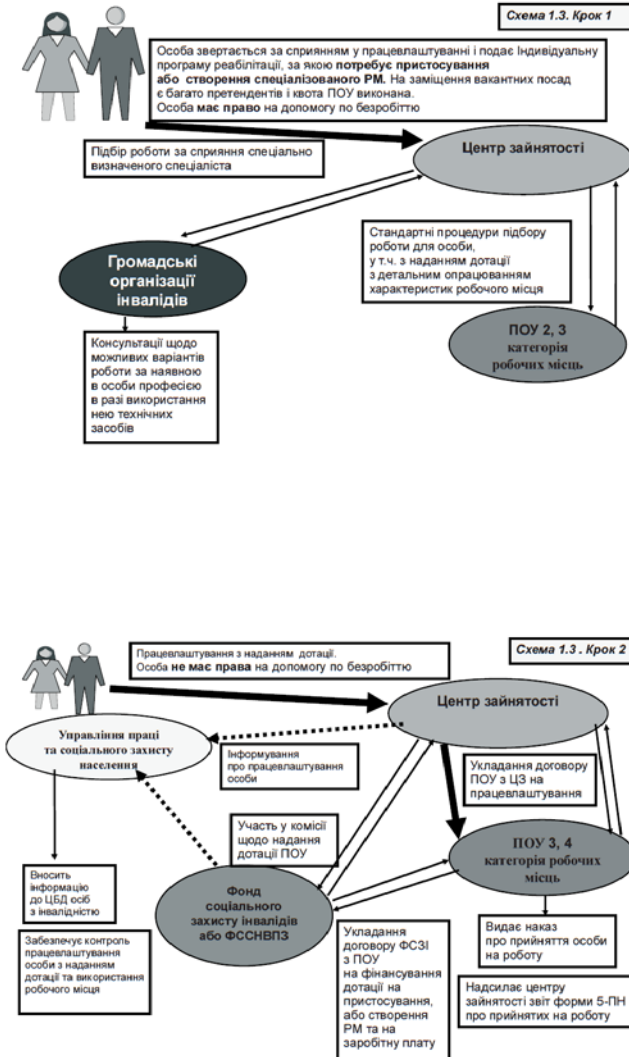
Схема 1.3. Крок 1

Особа звертається за сприянням у працевлаштуванні і подає індивідуальну програму реабілітації, за якою потребує пристосування або створення спеціалізованого РМ. На заміщення вакантних посад є багато претендентів і квота ПОУ виконана. Особа має право на допомогу по безробіттю

Підбір роботи за сприяння спеціально визначеного спеціаліста

Центр зайнятості

Громадські організації інвалідів

Стандартні процедури підбору роботи для особи, у т.ч. з наданням дотації з детальним опрацюванням характеристик робочого місця

ПОУ 2, 3 категорія робочих місць

Консультації щодо можливих варіантів роботи за наявною в особи професією в разі використання нею технічних засобів

Схема 1.3 . Крок 2

Працевлаштування з наданням дотації. Особа не має права на допомогу по безробіттю

Центр зайнятості

Управління праці та соціального захисту населення

Інформування про працевлаштування особи

Укладання договору ПОУ з ЦЗ на працевлаштування

Участь у комісії щодо надання дотації ПОУ

ПОУ 3, 4 категорія робочих місць

Вносить інформацію до ЦБД осіб з інвалідністю

Фонд соціального захисту інвалідів або ФССНВПЗ

Забезпечує контроль працевлаштування особи з наданням дотацій та використання робочого місця

Укладання договору ФСЗІ з ПОУ на фінансування дотації на пристосування, або створення РМ та на заробітну плату

Видає наказ про прийняття особи на роботу

Надсилає центру зайнятості звіт форми 5-ПН про прийнятих на роботу